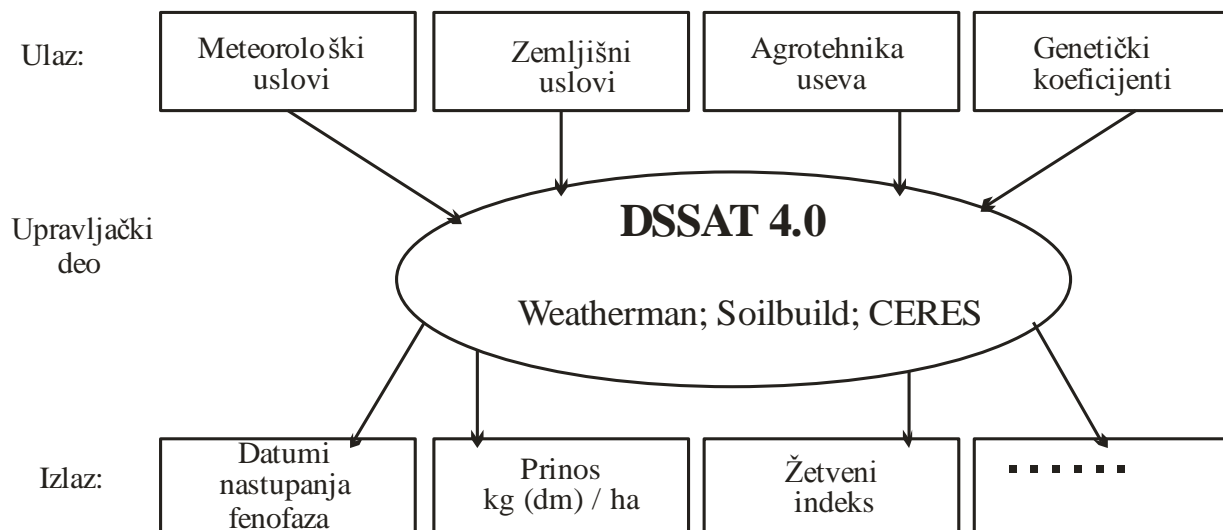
Ulaz:

Meteorološki uslovi

Zemljišni uslovi

Agrotehnika useva

Genetički koeficijenti

Upravljački deo

DSSAT 4.0

Weatherman; Soilbuild; CERES

Izlaz:

Datumi nastupanja fenofaza

Prinos kg (dm) / ha

Žetveni indeks

......